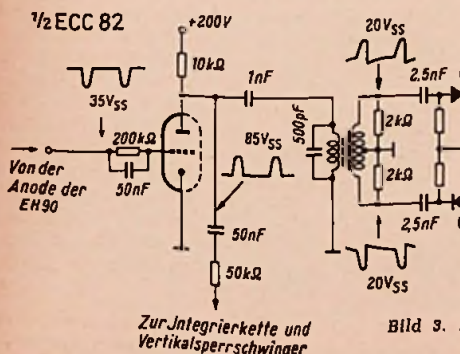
½ ECC 82

+200V

10kΩ

1nF

20V$_{SS}$

2,5nF

35V$_{SS}$

200kΩ

Von der Anode der EH90

50nF

85V$_{SS}$

500pF

2kΩ

2kΩ

50nF

2,5nF

50kΩ

20V$_{SS}$

Zur Jntegrierkette und Vertikalsperrschwinger

Bild 3.